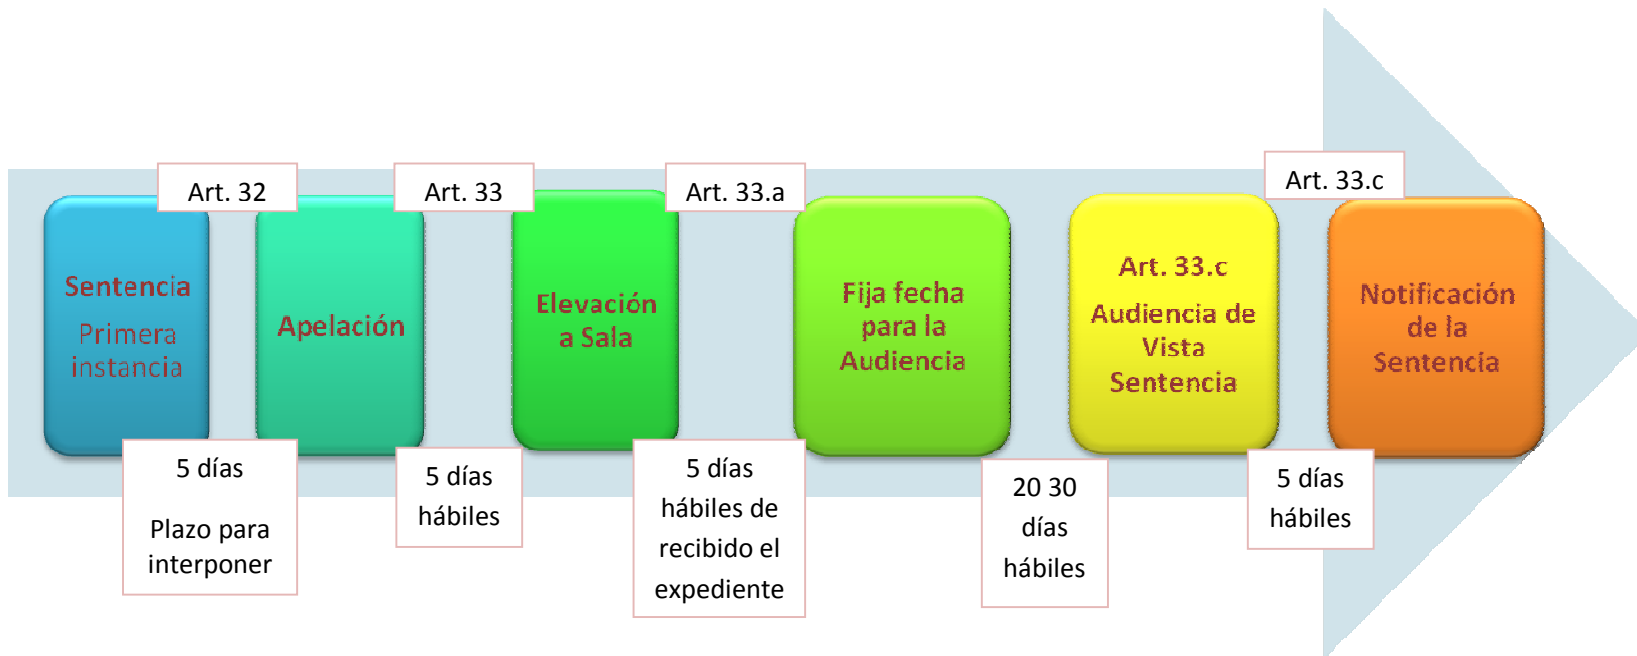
Art. 32

Sentencia

Primera instancia

5 días

Plazo para interponer

Art. 33

Apelación

5 días hábiles

Art. 33.a

Elevación a Sala

5 días hábiles de recibido el expediente

Fija fecha para la Audiencia

20 30 días hábiles

Art. 33.c

Audiencia de Vista

Sentencia

5 días hábiles

Art. 33.c

Notificación de la Sentencia